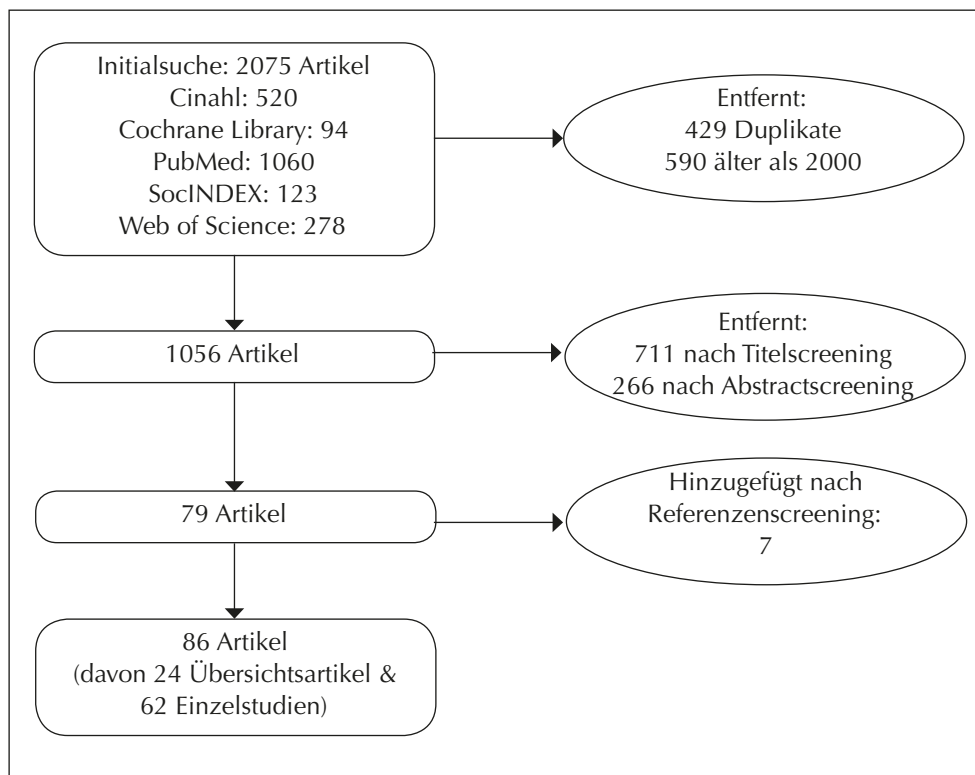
Initialsuche: 2075 Artikel
Cinahl: 520
Cochrane Library: 94
PubMed: 1060
SocINDEX: 123
Web of Science: 278

Entfernt:
429 Duplikate
590 älter als 2000

1056 Artikel

Entfernt:
711 nach Titelscreening
266 nach Abstractscreening

79 Artikel

Hinzugefügt nach
Referenzenscreening:
7

86 Artikel
(davon 24 Übersichtsartikel &
62 Einzelstudien)